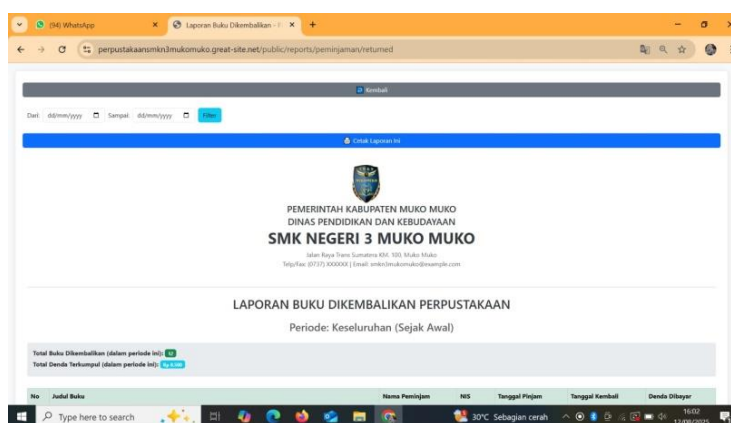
(94) WhatsApp
Laporan Buku Dikembalikan - S
perpustakaansmkn3mukomuko.great-site.net/public/reports/peminjaman/returned

Kembali

Dari: dd/mm/yyyy Sampai: dd/mm/yyyy Filter

Cetak Laporan Ini

PEMERINTAH KABUPATEN MUKO MUKO
DINAS PENDIDIKAN DAN KEBUDAYAAN
SMK NEGERI 3 MUKO MUKO
Jalan Raya Trans Sumatera KM. 100, Muko Muko
Telp/fax: (0737) XXXXXX | Email: smkn3mukomuko@example.com

LAPORAN BUKU DIKEMBALIKAN PERPUSTAKAAN
Periode: Keseluruhan (Sejak Awal)

Total Buku Dikembalikan (dalam periode ini): 12
Total Denda Terkumpul (dalam periode ini): Rp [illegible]

| No | Judul Buku | Nama Peminjam | NIS | Tanggal Pinjam | Tanggal Kembali | Denda Dibayar |
|---|---|---|---|---|---|---|

Type here to search
30°C Sebagian cerah
16:02
12/08/2025